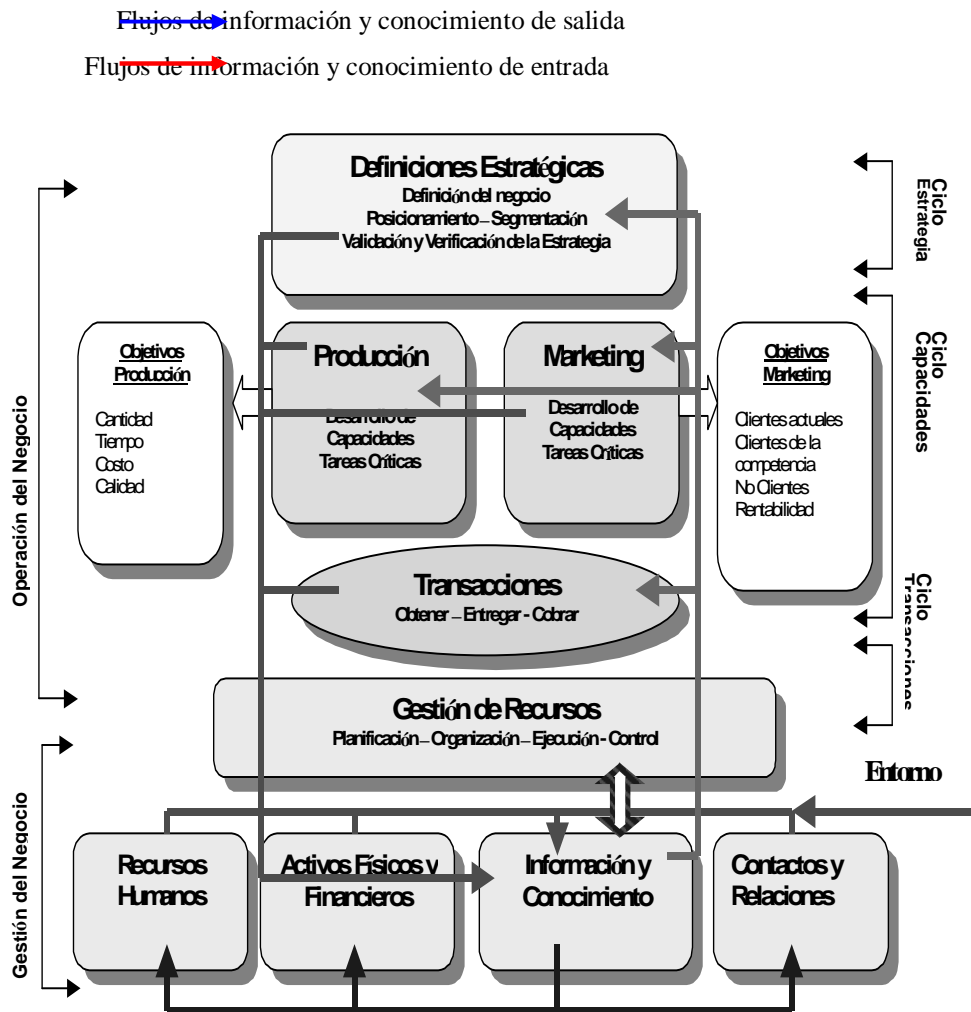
Flujos de información y conocimiento de salida

Flujos de información y conocimiento de entrada

Definiciones Estratégicas
Definición del negocio
Posicionamiento – Segmentación
Validación y Verificación de la Estrategia

Ciclo Estrategia

Ciclo Capacidades

Objetivos Producción
Cantidad
Tiempo
Costo
Calidad

Producción
Desarrollo de Capacidades
Tareas Críticas

Marketing
Desarrollo de Capacidades
Tareas Críticas

Objetivos Marketing
Clientes actuales
Clientes de la competencia
No Clientes
Rentabilidad

Operación del Negocio

Transacciones
Obtener – Entregar - Cobrar

Ciclo Transacciones

Gestión de Recursos
Planificación – Organización – Ejecución - Control

Entorno

Gestión del Negocio

Recursos Humanos

Activos Físicos y Financieros

Información y Conocimiento

Contactos y Relaciones